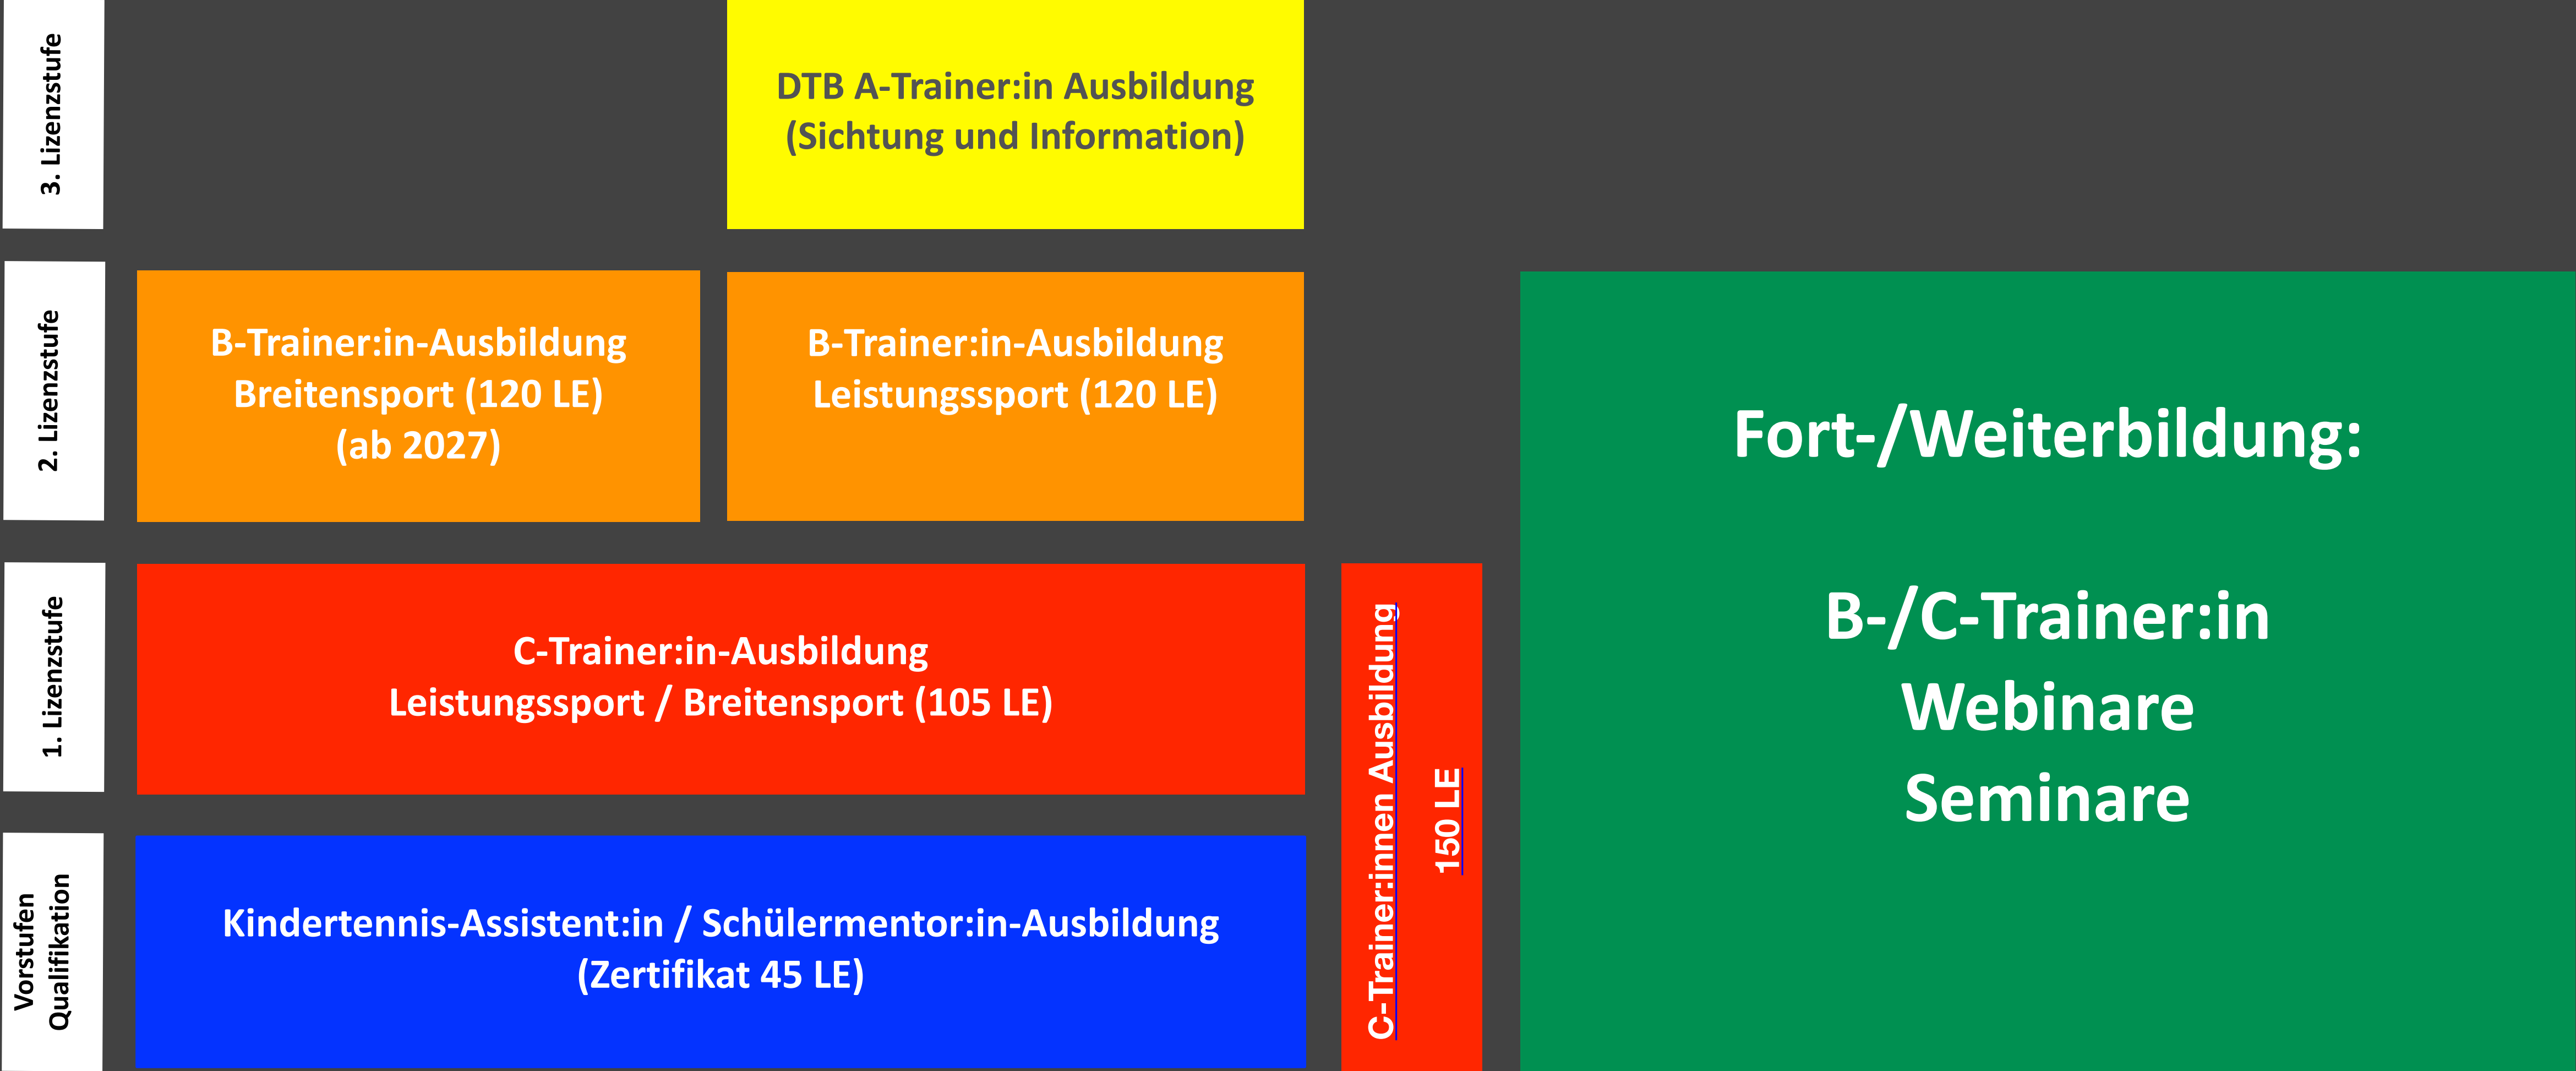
3. Lizenzstufe

DTB A-Trainer:in Ausbildung
(Sichtung und Information)

2. Lizenzstufe

B-Trainer:in-Ausbildung
Breitensport (120 LE)
(ab 2027)

B-Trainer:in-Ausbildung
Leistungssport (120 LE)

Fort-/Weiterbildung:

B-/C-Trainer:in
Webinare
Seminare

1. Lizenzstufe

C-Trainer:in-Ausbildung
Leistungssport / Breitensport (105 LE)

C-Trainer:innen Ausbildung
150 LE

Vorstufen
Qualifikation

Kindertennis-Assistent:in / Schülermentor:in-Ausbildung
(Zertifikat 45 LE)